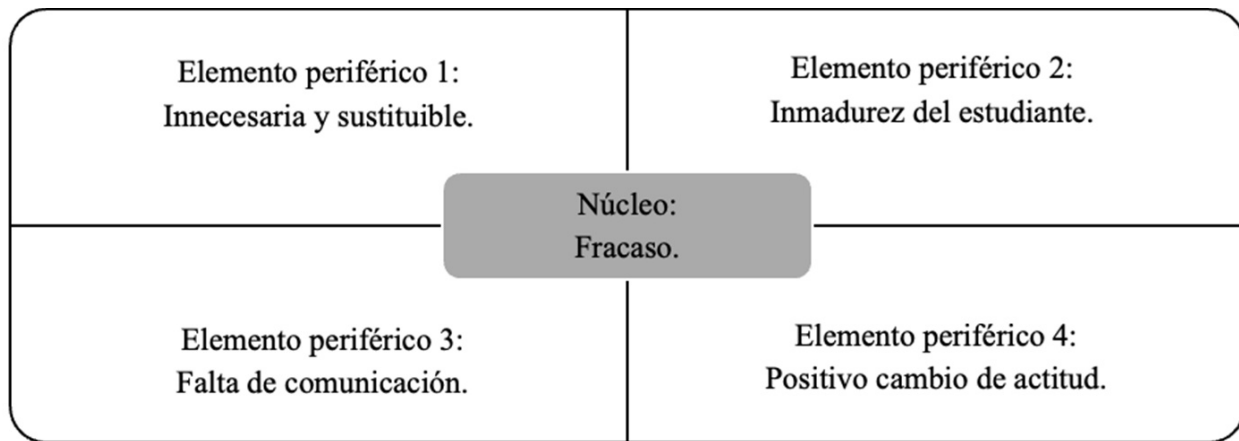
Elemento periférico 1:
Innecesaria y sustituible.

Elemento periférico 2:
Inmadurez del estudiante.

Núcleo:
Fracaso.

Elemento periférico 3:
Falta de comunicación.

Elemento periférico 4:
Positivo cambio de actitud.